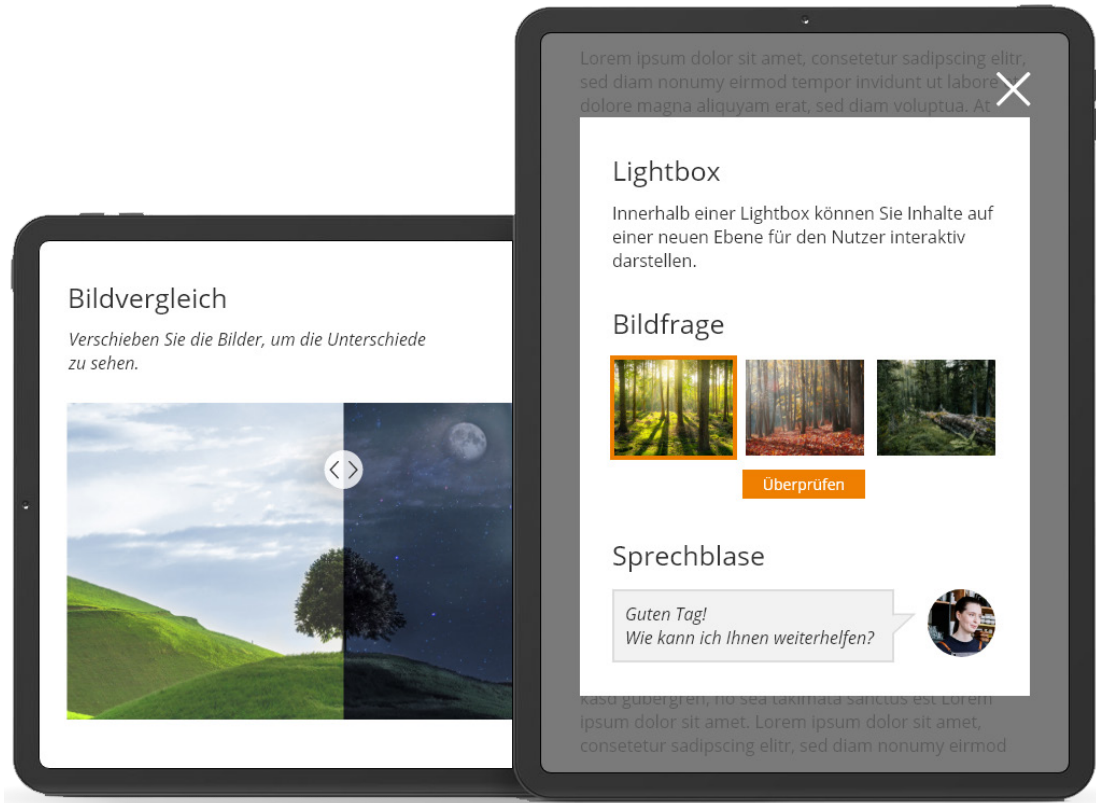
Bildvergleich

Verschieben Sie die Bilder, um die Unterschiede zu sehen.

Lorem ipsum dolor sit amet, consetetur sadipscing elitr, sed diam nonumy eirmod tempor invidunt ut labore dolore magna aliquyam erat, sed diam voluptua. At

Lightbox

Innerhalb einer Lightbox können Sie Inhalte auf einer neuen Ebene für den Nutzer interaktiv darstellen.

Bildfrage

Überprüfen

Sprechblase

Guten Tag!
Wie kann ich Ihnen weiterhelfen?

kasd gubergren, no sea takimata sanctus est Lorem ipsum dolor sit amet. Lorem ipsum dolor sit amet, consetetur sadipscing elitr, sed diam nonumy eirmod